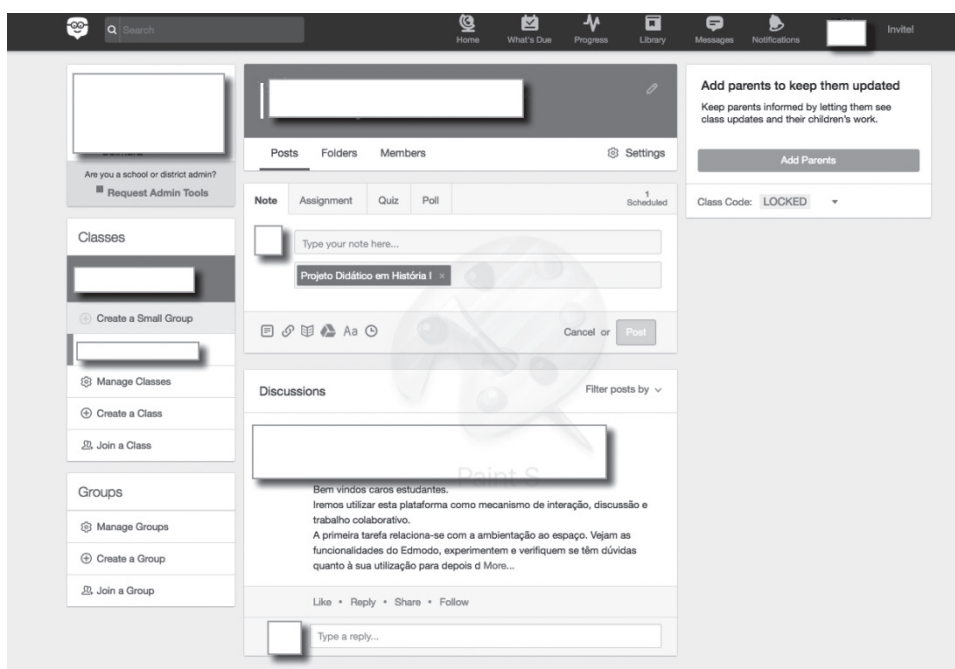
Search

Home What's Due Progress Library Messages Notifications Invite!

Are you a school or district admin?
Request Admin Tools

Classes

Create a Small Group

Manage Classes
Create a Class
Join a Class

Groups

Manage Groups
Create a Group
Join a Group

Posts Folders Members Settings

Note Assignment Quiz Poll 1 Scheduled

Type your note here...

Projeto Didático em História I ×

Aa

Cancel or Post

Discussions Filter posts by

Paint S

Bem vindos caros estudantes.
Iremos utilizar esta plataforma como mecanismo de interação, discussão e trabalho colaborativo.
A primeira tarefa relaciona-se com a ambientação ao espaço. Vejam as funcionalidades do Edmodo, experimentem e verifiquem se têm dúvidas quanto à sua utilização para depois d More...

Like • Reply • Share • Follow

Type a reply...

Add parents to keep them updated
Keep parents informed by letting them see class updates and their children's work.

Add Parents

Class Code: LOCKED